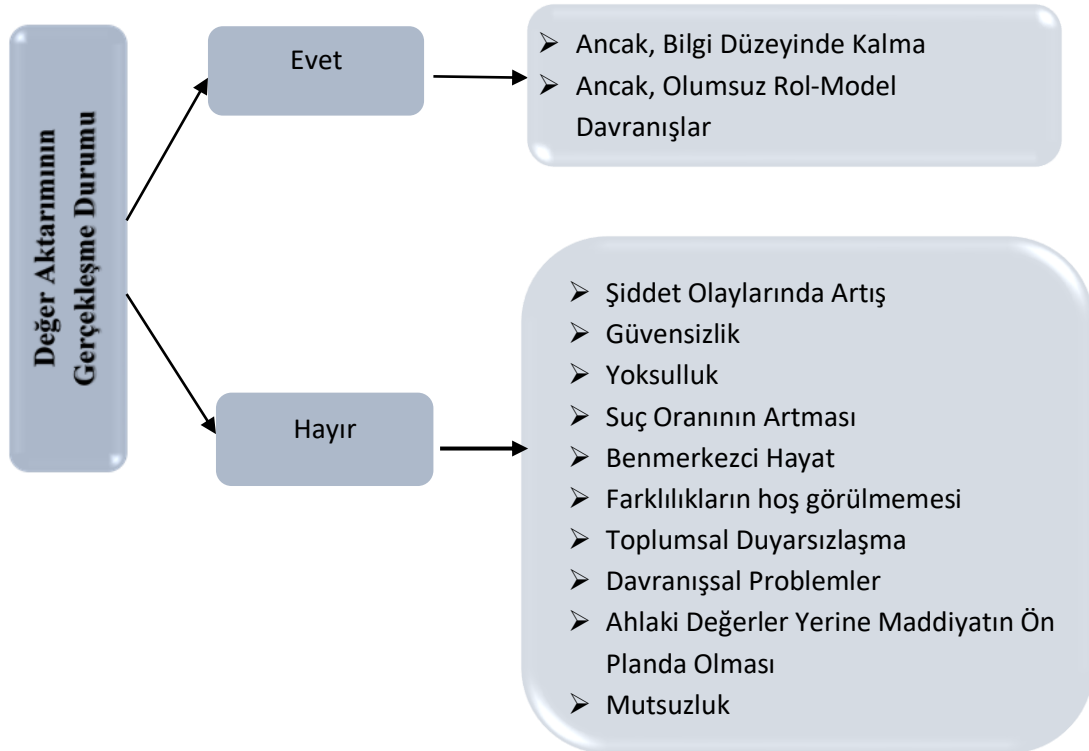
Değer Aktarımının Gerçekleşme Durumu

Evet

- Ancak, Bilgi Düzeyinde Kalma
- Ancak, Olumsuz Rol-Model Davranışlar

Hayır

- Şiddet Olaylarında Artış
- Güvensizlik
- Yoksulluk
- Suç Oranının Artması
- Benmerkezci Hayat
- Farklılıkların hoş görülmemesi
- Toplumsal Duyarsızlaşma
- Davranışsal Problemler
- Ahlaki Değerler Yerine Maddiyatın Ön Planda Olması
- Mutsuzluk